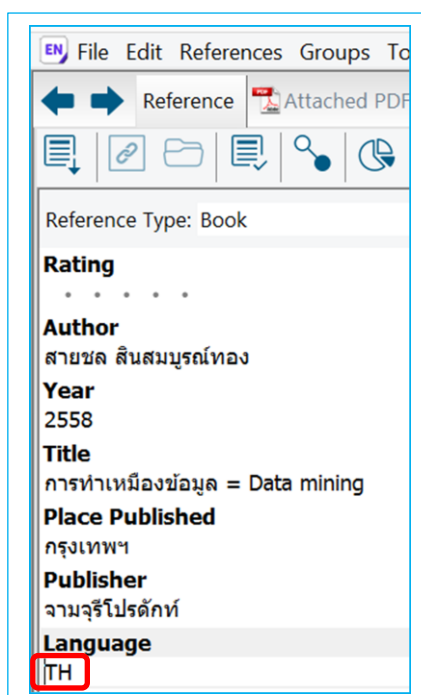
EN File Edit References Groups To

Reference Attached PDF

Reference Type: Book

Rating

• • • • •

Author

สายชล สินสมบูรณ์ทอง

Year

2558

Title

การทำเหมืองข้อมูล = Data mining

Place Published

กรุงเทพฯ

Publisher

จามจุรีโปรดักท์

Language

TH